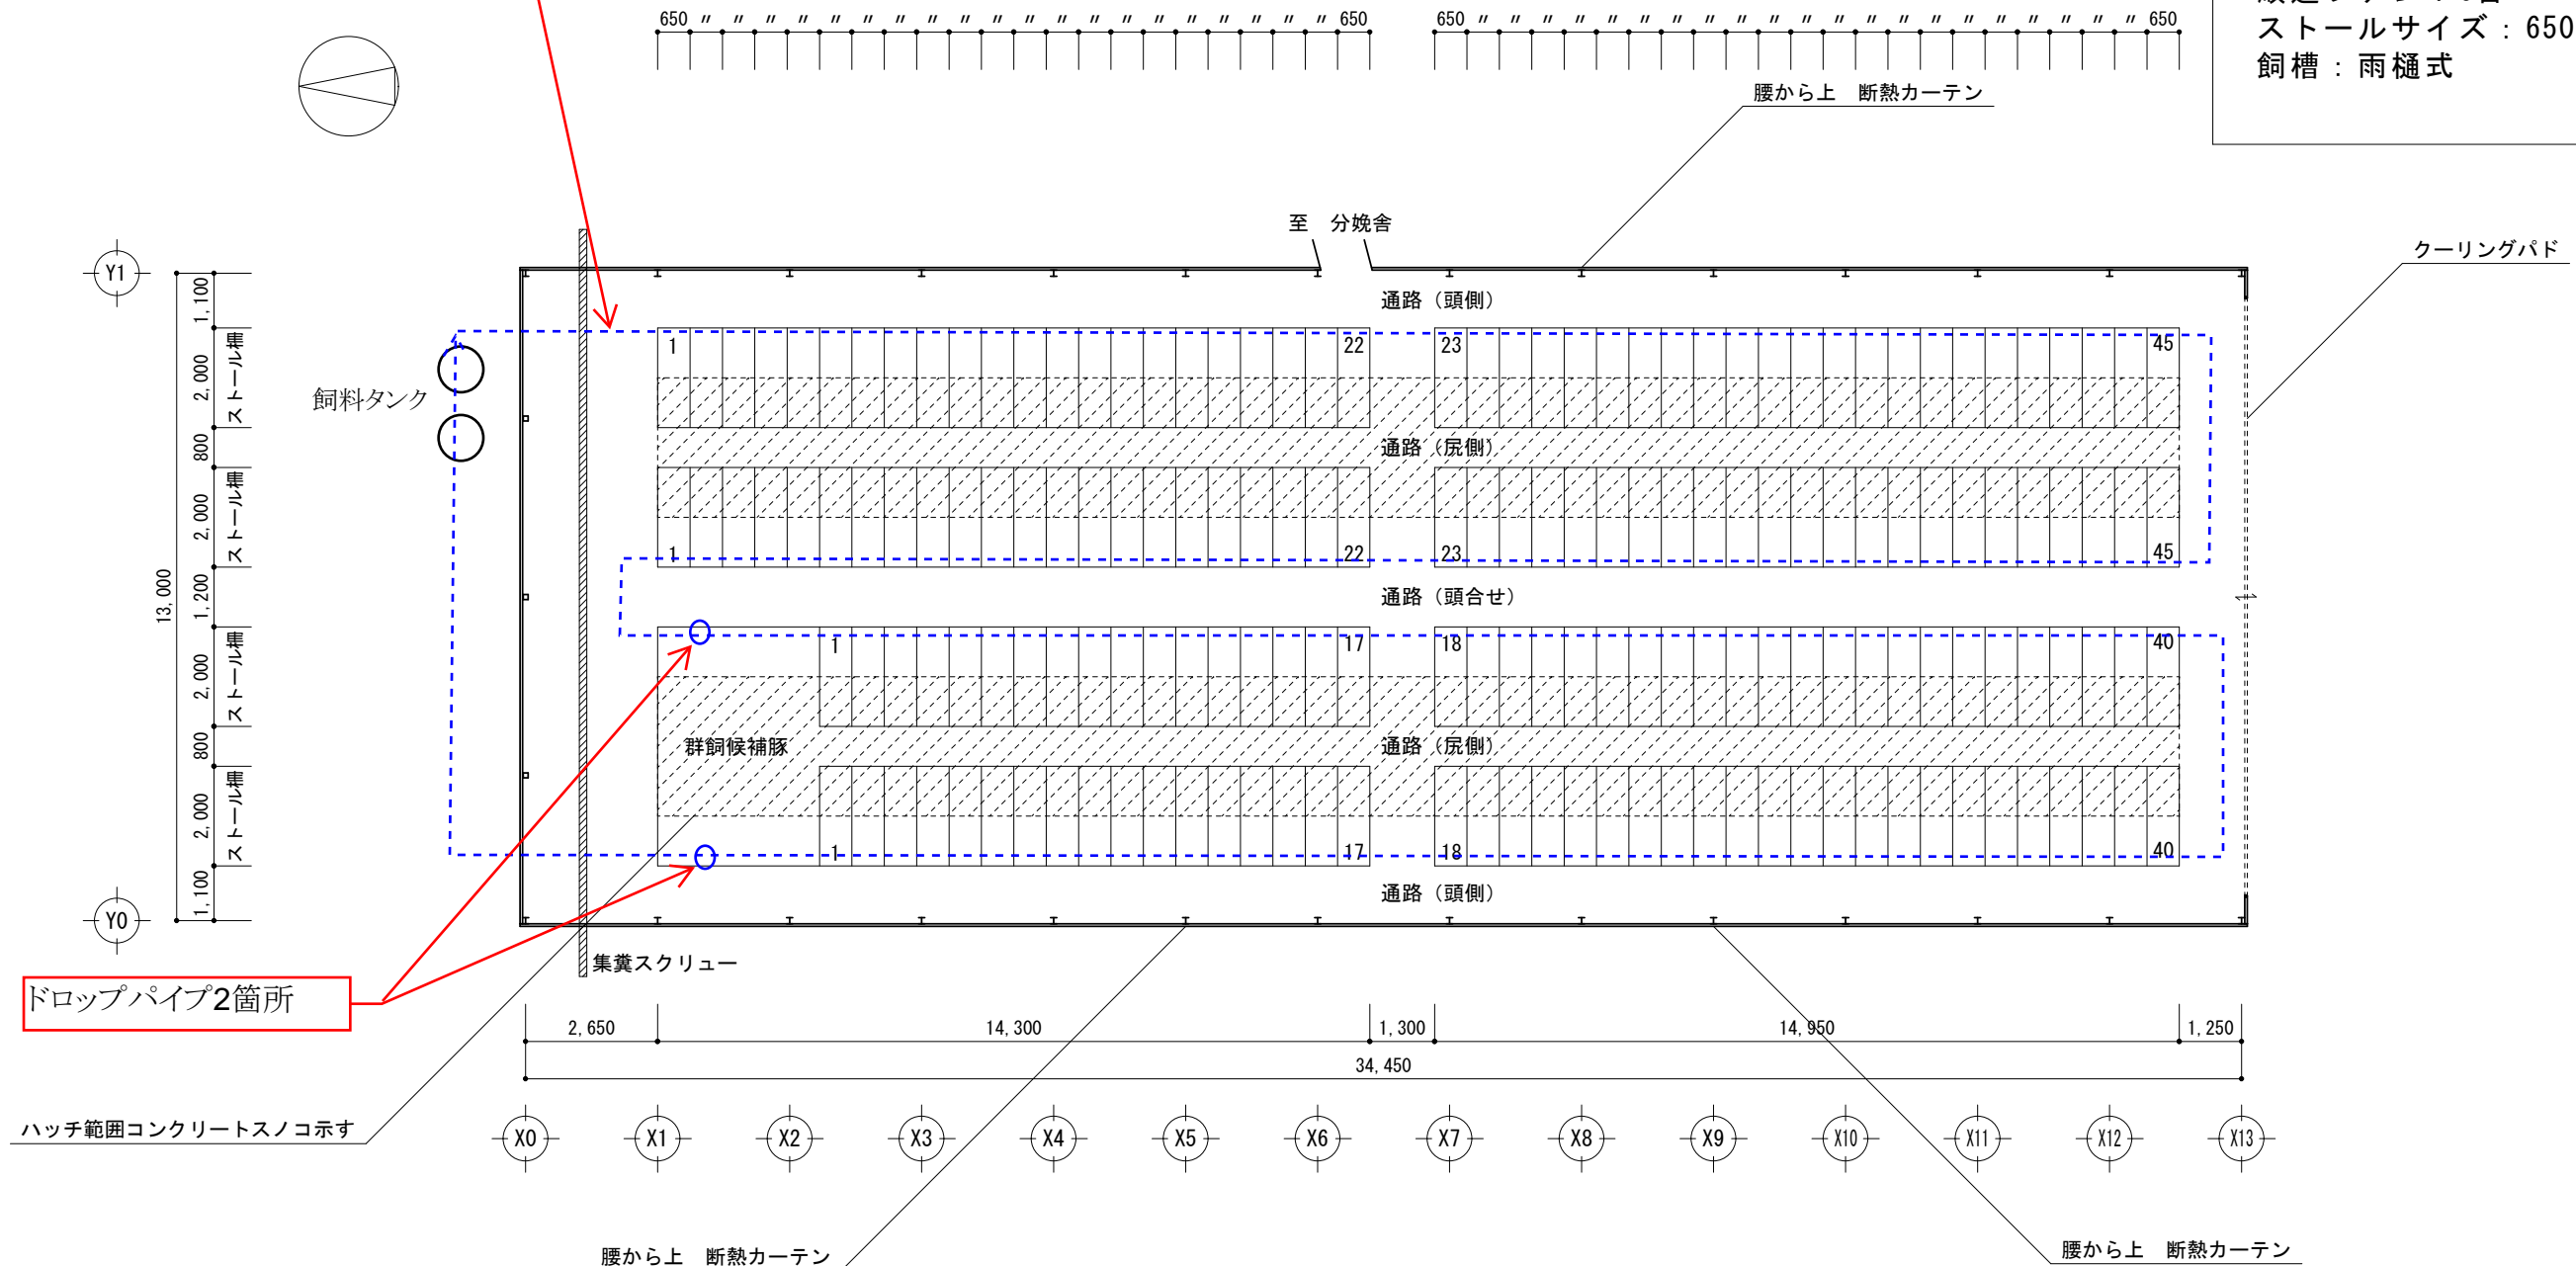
650 〃 〃 〃 〃 〃 〃 〃 〃 〃 〃 〃 〃 〃 〃 〃 〃 〃 〃 〃 〃 650
650 〃 〃 〃 〃 〃 〃 〃 〃 〃 〃 〃 〃 〃 〃 〃 〃 〃 〃 〃 〃 〃 650

ストールサイズ：650
飼槽：雨樋式

腰から上　断熱カーテン

至　分娩舎

クーリングパド

Y1

1,100
2,000
800
2,000
1,200
2,000
800
2,000
1,100
13,000

ストール構
ストール構
ストール構
ストール構

飼料タンク

通路（頭側）
1
22
23
45
通路（尻側）
1
22
23
45
通路（頭合せ）
1
17
18
40
群飼候補豚
通路（尻側）
1
17
18
40
通路（頭側）

Y0

集糞スクリュー

ドロップパイプ2箇所

2,650
14,300
1,300
14,950
1,250
34,450

X0 X1 X2 X3 X4 X5 X6 X7 X8 X9 X10 X11 X12 X13

ハッチ範囲コンクリートスノコ示す

腰から上　断熱カーテン

腰から上　断熱カーテン